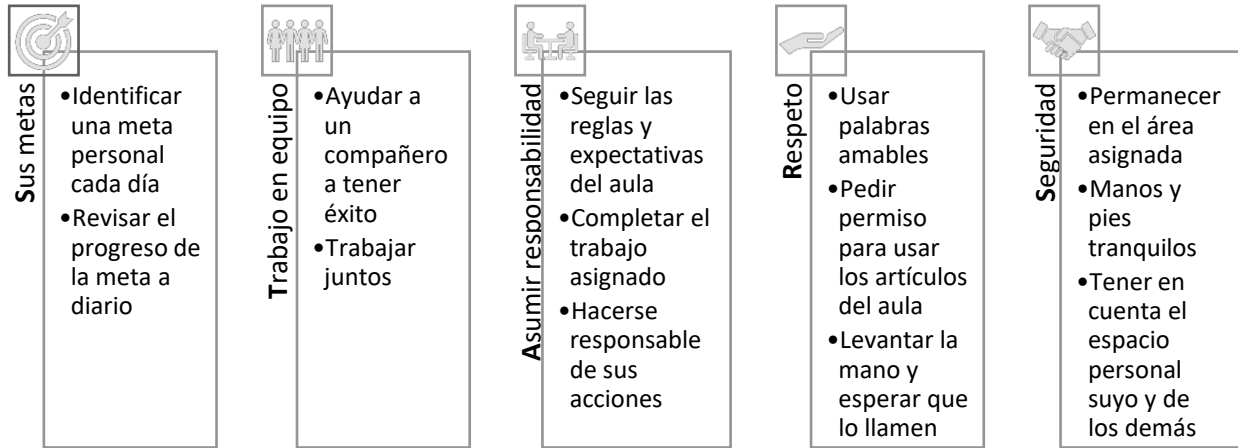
Sus metas
•Identificar una meta personal cada día
•Revisar el progreso de la meta a diario

Trabajo en equipo
•Ayudar a un compañero a tener éxito
•Trabajar juntos

Asumir responsabilidad
•Seguir las reglas y expectativas del aula
•Completar el trabajo asignado
•Hacerse responsable de sus acciones

Respeto
•Usar palabras amables
•Pedir permiso para usar los artículos del aula
•Levantar la mano y esperar que lo llamen

Seguridad
•Permanecer en el área asignada
•Manos y pies tranquilos
•Tener en cuenta el espacio personal suyo y de los demás